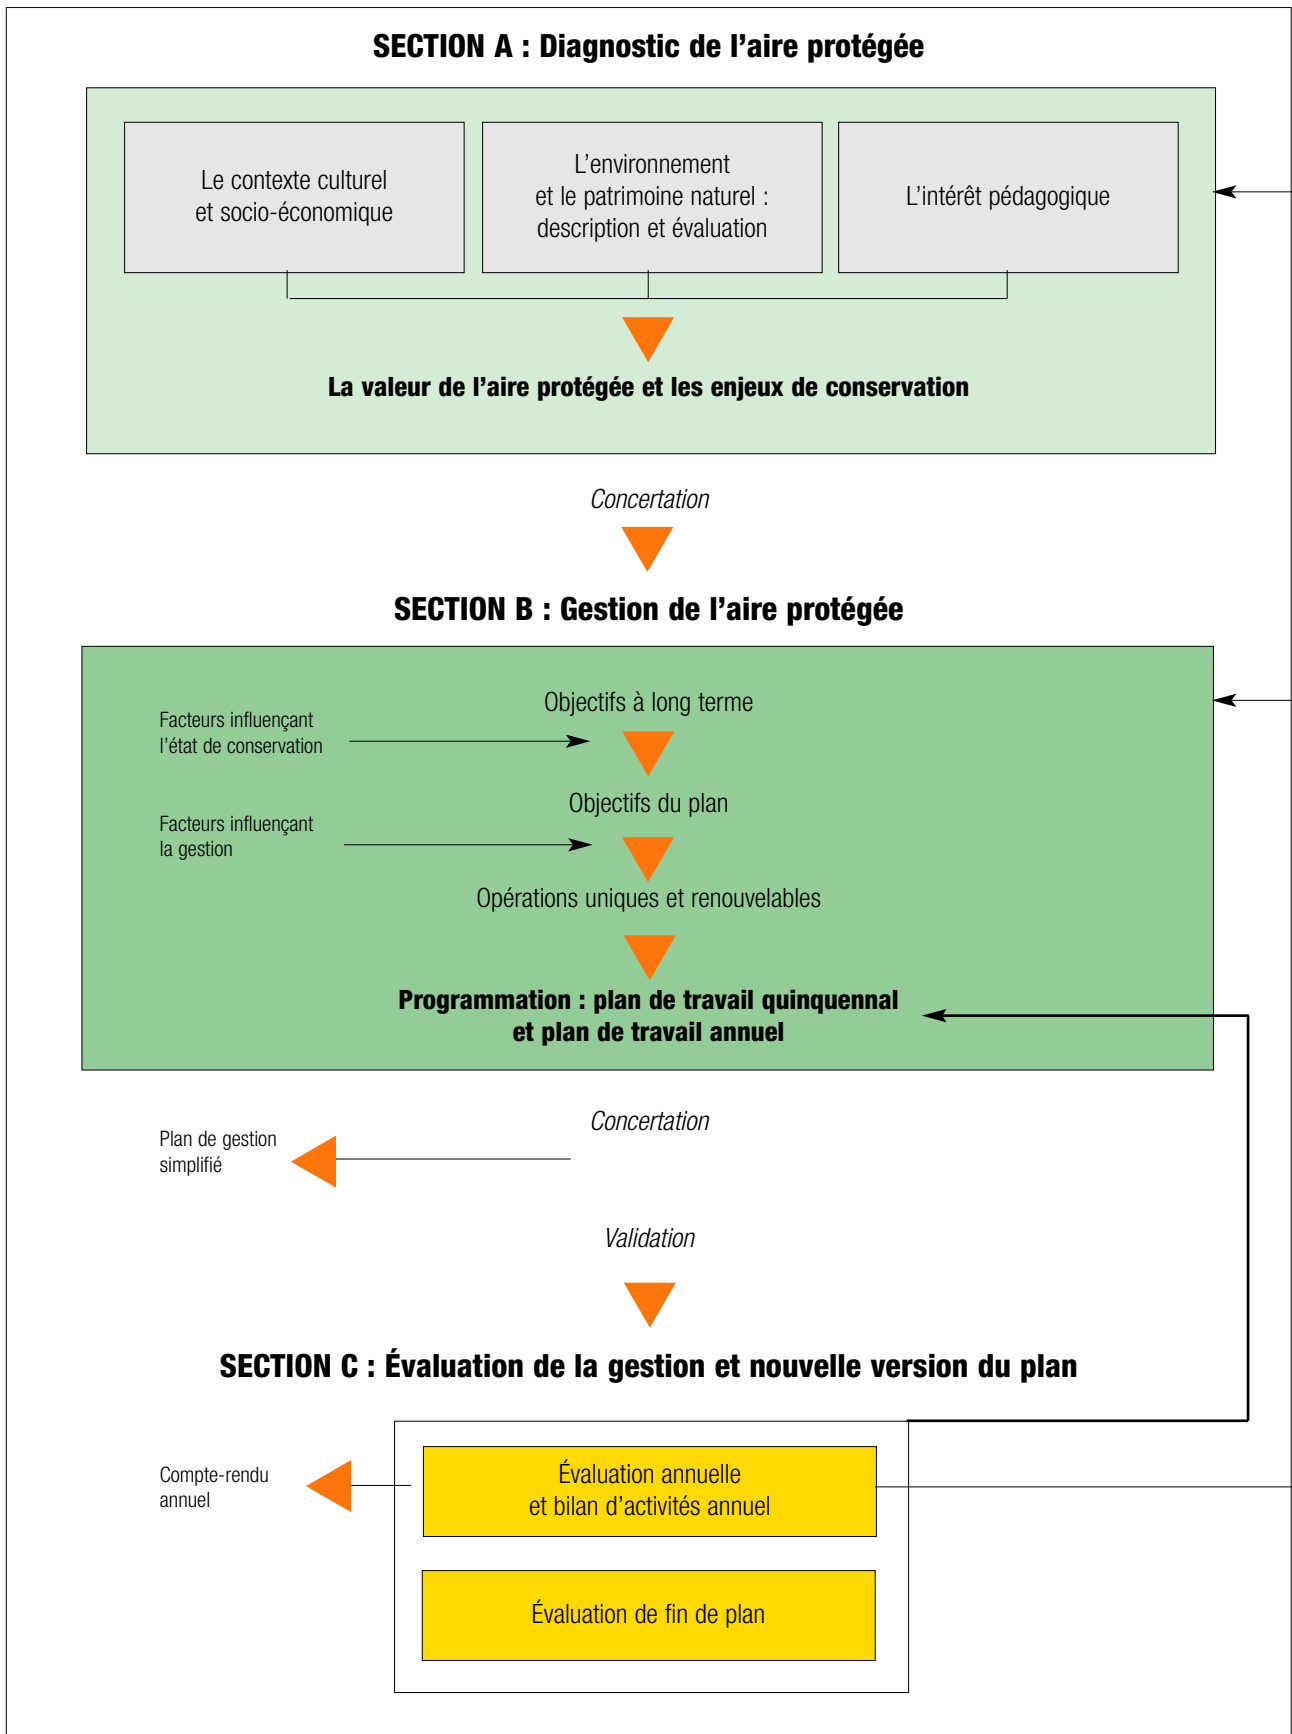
SECTION A : Diagnostic de l’aire protégée

Le contexte culturel et socio-économique

L’environnement et le patrimoine naturel : description et évaluation

L’intérêt pédagogique

La valeur de l’aire protégée et les enjeux de conservation

Concertation

SECTION B : Gestion de l’aire protégée

Facteurs influençant l’état de conservation

Objectifs à long terme

Facteurs influençant la gestion

Objectifs du plan

Opérations uniques et renouvelables

Programmation : plan de travail quinquennal et plan de travail annuel

Plan de gestion simplifié

Concertation

Validation

SECTION C : Évaluation de la gestion et nouvelle version du plan

Compte-rendu annuel

Évaluation annuelle et bilan d’activités annuel

Évaluation de fin de plan